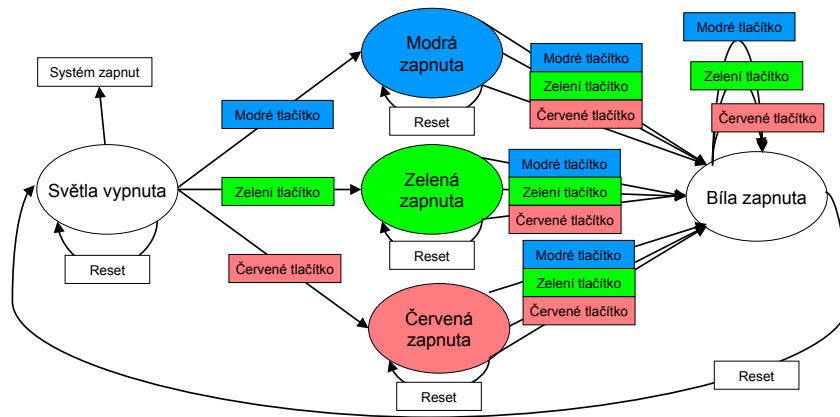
Systém zapnut

Světla vypnuta

Reset

Modré tlačítko

Zelení tlačítko

Červené tlačítko

Modrá zapnuta

Reset

Modré tlačítko

Zelení tlačítko

Červené tlačítko

Zelená zapnuta

Reset

Modré tlačítko

Zelení tlačítko

Červené tlačítko

Červená zapnuta

Reset

Modré tlačítko

Zelení tlačítko

Červené tlačítko

Modré tlačítko

Zelení tlačítko

Červené tlačítko

Bíla zapnuta

Reset